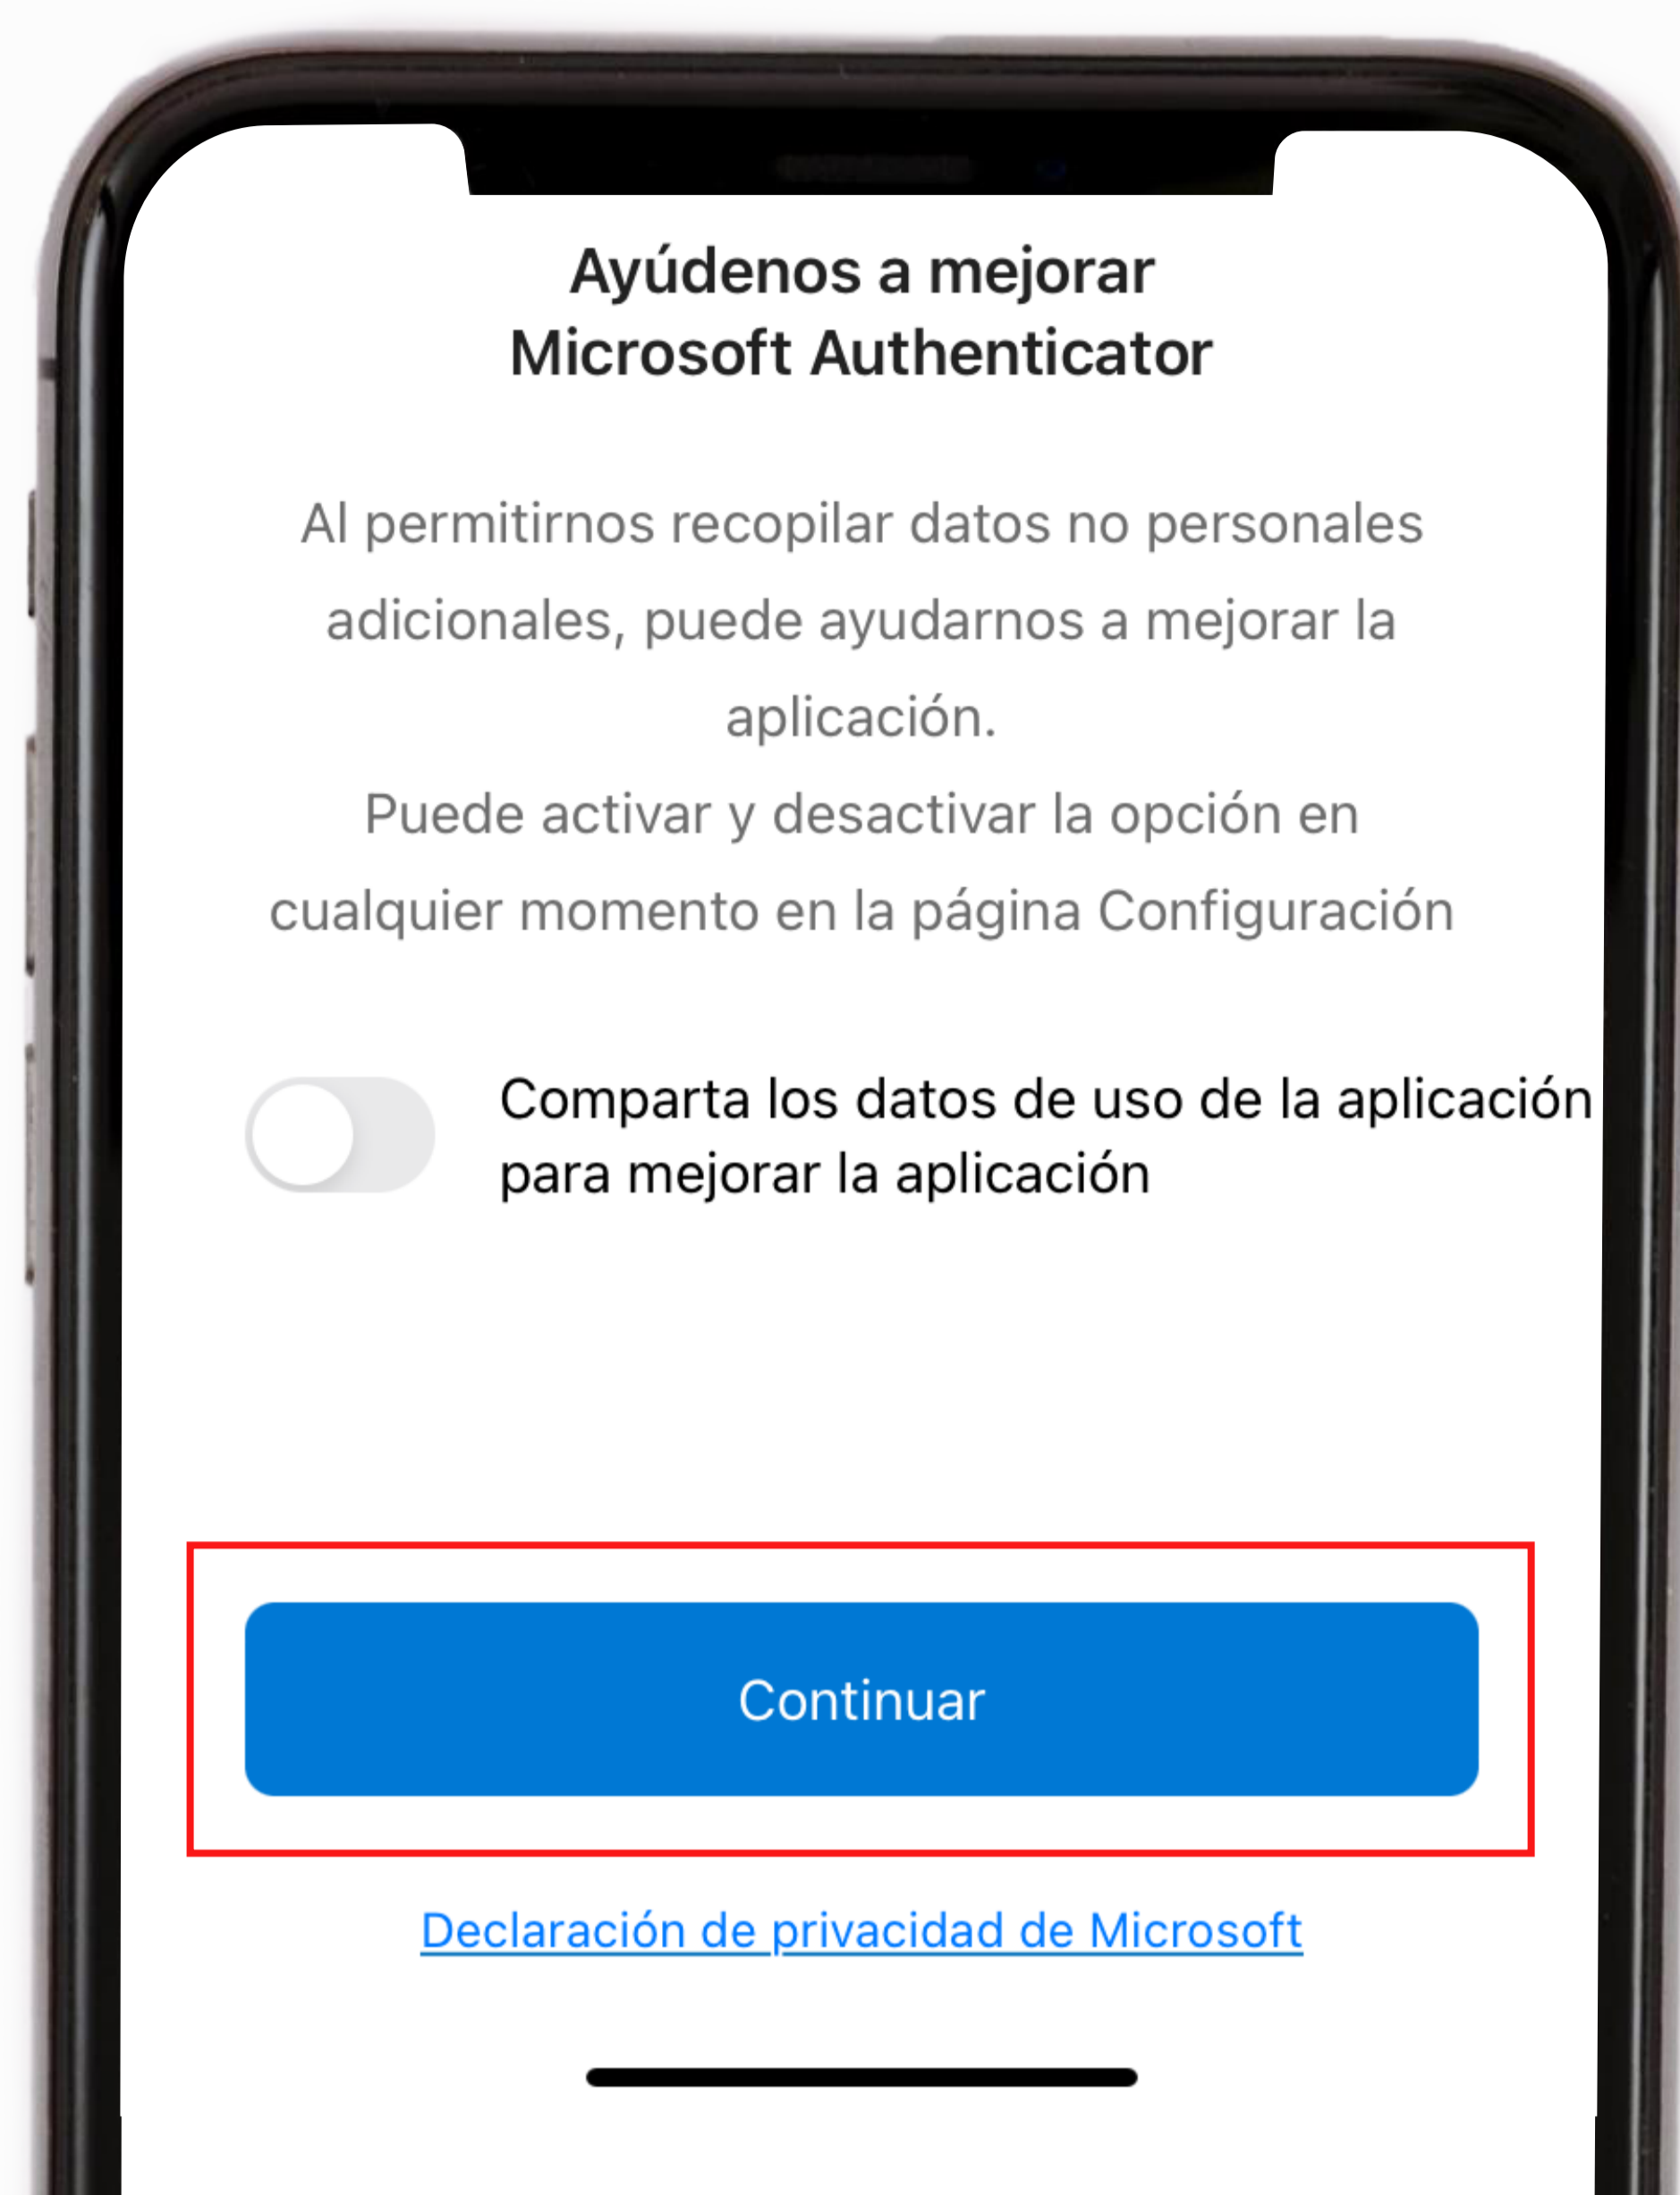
Ayúdenos a mejorar Microsoft Authenticator

Al permitirnos recopilar datos no personales adicionales, puede ayudarnos a mejorar la aplicación.
Puede activar y desactivar la opción en cualquier momento en la página Configuración

Comparta los datos de uso de la aplicación para mejorar la aplicación

Continuar

Declaración de privacidad de Microsoft